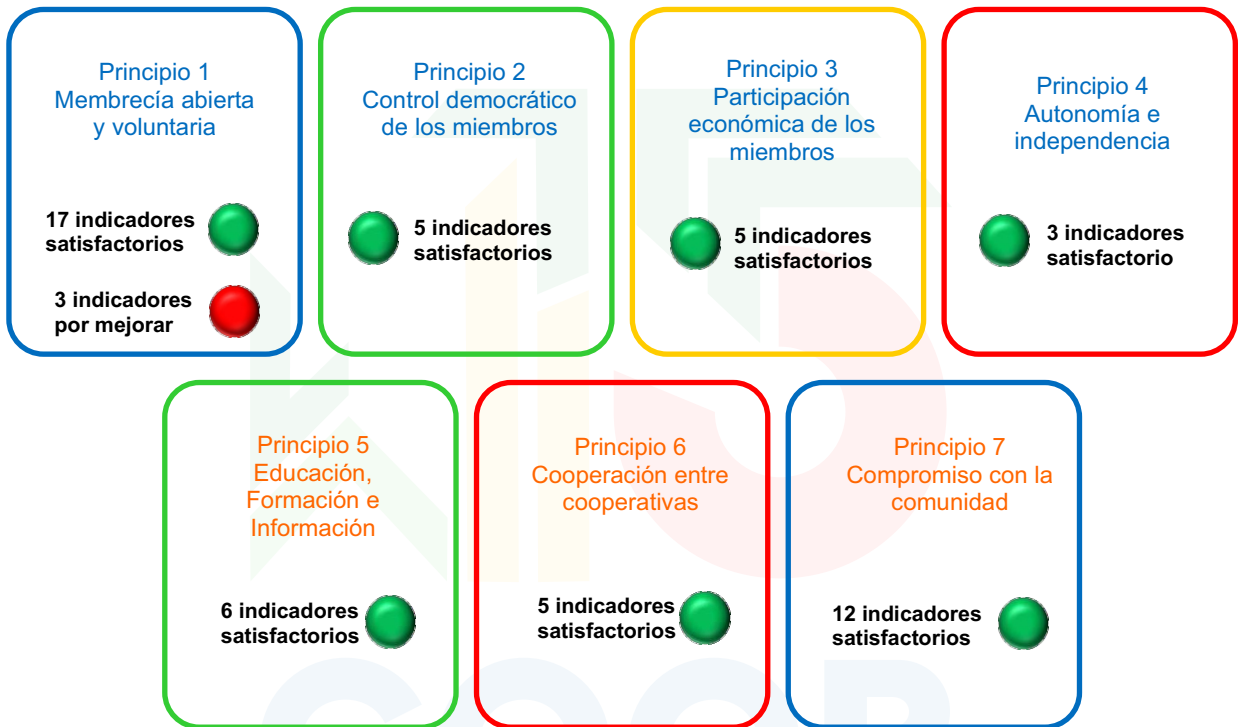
Principio 1
Membrecía abierta y voluntaria

17 indicadores satisfactorios

3 indicadores por mejorar

Principio 2
Control democrático de los miembros

5 indicadores satisfactorios

Principio 3
Participación económica de los miembros

5 indicadores satisfactorios

Principio 4
Autonomía e independencia

3 indicadores satisfactorio

Principio 5
Educación, Formación e Información

6 indicadores satisfactorios

Principio 6
Cooperación entre cooperativas

5 indicadores satisfactorios

Principio 7
Compromiso con la comunidad

12 indicadores satisfactorios